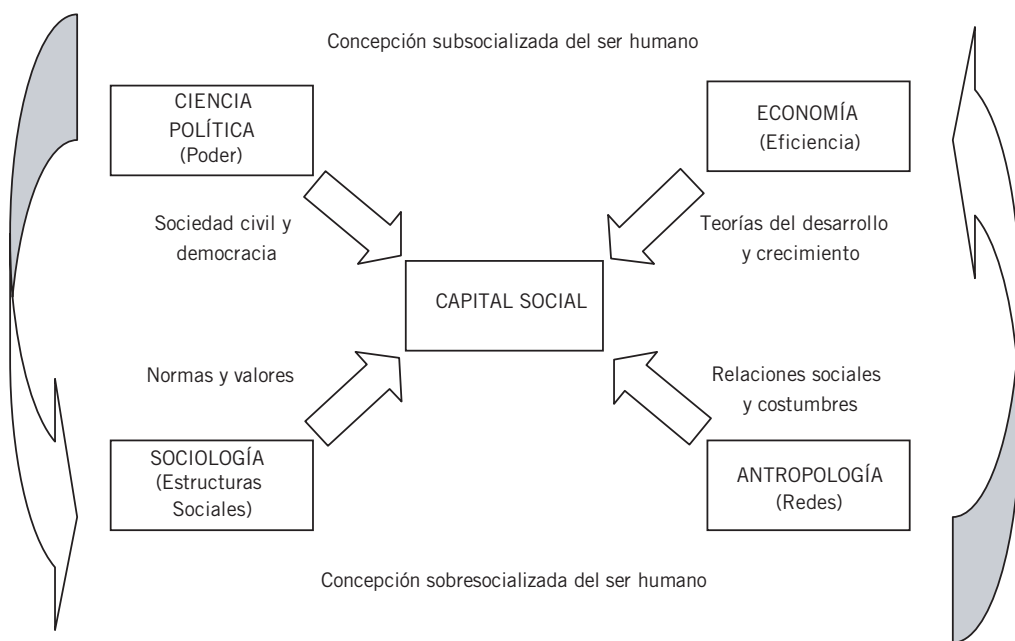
Concepción subsocializada del ser humano

CIENCIA POLÍTICA (Poder)

ECONOMÍA (Eficiencia)

Sociedad civil y democracia

Teorías del desarrollo y crecimiento

CAPITAL SOCIAL

Normas y valores

Relaciones sociales y costumbres

SOCIOLOGÍA (Estructuras Sociales)

ANTROPOLOGÍA (Redes)

Concepción sobresocializada del ser humano